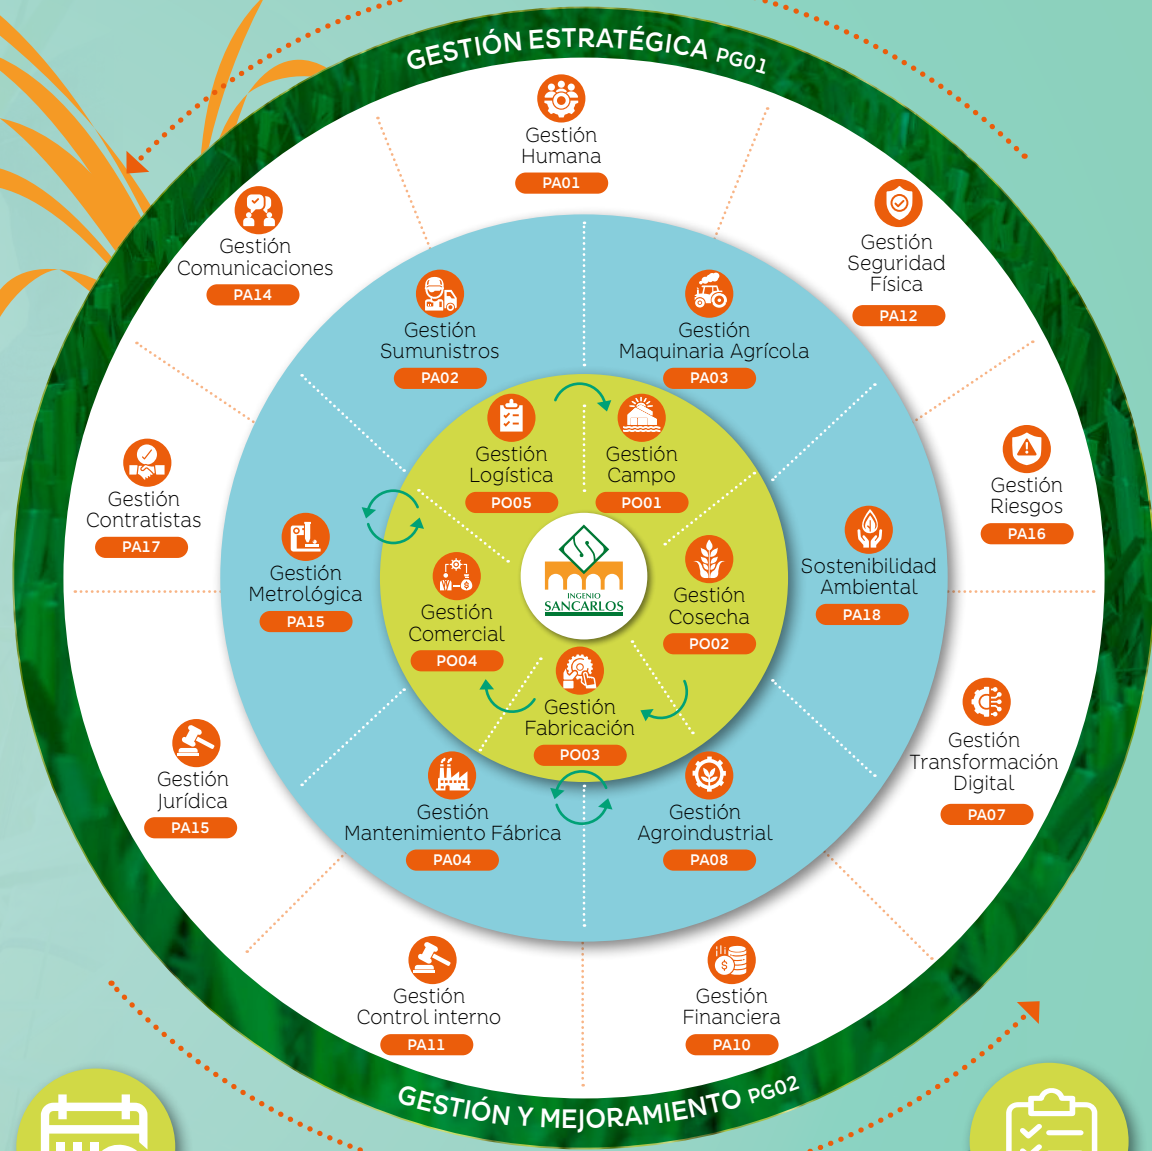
GESTIÓN ESTRATÉGICA PG01

Gestión Humana
PA01

Gestión Seguridad Física
PA12

Gestión Riesgos
PA16

Gestión Transformación Digital
PA07

Gestión Financiera
PA10

Gestión Control interno
PA11

Gestión Jurídica
PA15

Gestión Contratistas
PA17

Gestión Comunicaciones
PA14

Gestión Sumunistros
PA02

Gestión Maquinaria Agrícola
PA03

Sostenibilidad Ambiental
PA18

Gestión Agroindustrial
PA08

Gestión Mantenimiento Fábrica
PA04

Gestión Metrológica
PA15

Gestión Logística
PO05

Gestión Campo
PO01

Gestión Cosecha
PO02

Gestión Fabricación
PO03

Gestión Comercial
PO04

INGENIO SANCARLOS

GESTIÓN Y MEJORAMIENTO PG02